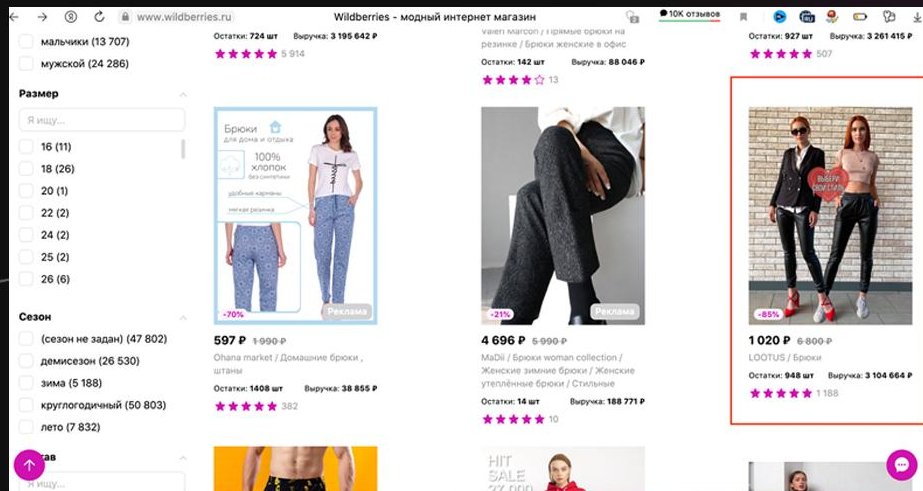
www.wildberries.ru
Wildberries - модный интернет магазин
10K отзывов

мальчики (13 707)
мужской (24 286)

Размер
Я ищу...
16 (11)
18 (26)
20 (1)
22 (2)
24 (2)
25 (2)
26 (6)

Сезон
(сезон не задан) (47 802)
демисезон (26 530)
зима (5 188)
круглогодичный (50 803)
лето (7 832)

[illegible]ав
Я ищу...

Остатки: 724 шт Выручка: 3 195 642 ₽
5 914

Брюки для дома и отдыха
100% хлопок без синтетики
удобные карманы
мягкая резинка
-70%
Реклама
597 ₽ 1 990 ₽
Ohana market / Домашние брюки , штаны
Остатки: 1408 шт Выручка: 38 855 ₽
382

Valeri Marcon / Прямые брюки на резинке / Брюки женские в офис
Остатки: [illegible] Выручка: 88 046 ₽
13

-21%
Реклама
4 696 ₽ 5 990 ₽
MaDii / Брюки woman collection / Женские зимние брюки / Женские утеплённые брюки / Стильные
Остатки: 14 шт Выручка: 188 771 ₽
10

HIT SALE

Остатки: 927 шт Выручка: 3 261 415 ₽
507

ВЫБЕРИ СВОЙ СТИЛЬ
-85%
1 020 ₽ 6 800 ₽
LOOTUS / Брюки
Остатки: 948 шт Выручка: 3 104 664 ₽
1 188